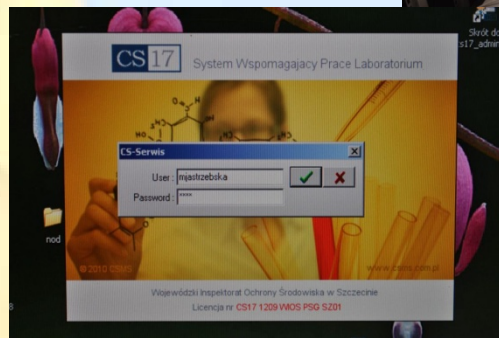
Skrót do
s17_admin

CS17 System Wspomagajacy Prace Laboratorium

CS-Serwis

User : mjastrzebska
Password : ****

nod

© 2010 CSIS

www.csis.com.pl

Wojewódzki Inspektorat Ochrony Środowiska w Szczecinie
Licencja nr CS17 1209 WIOS PSG SZ01